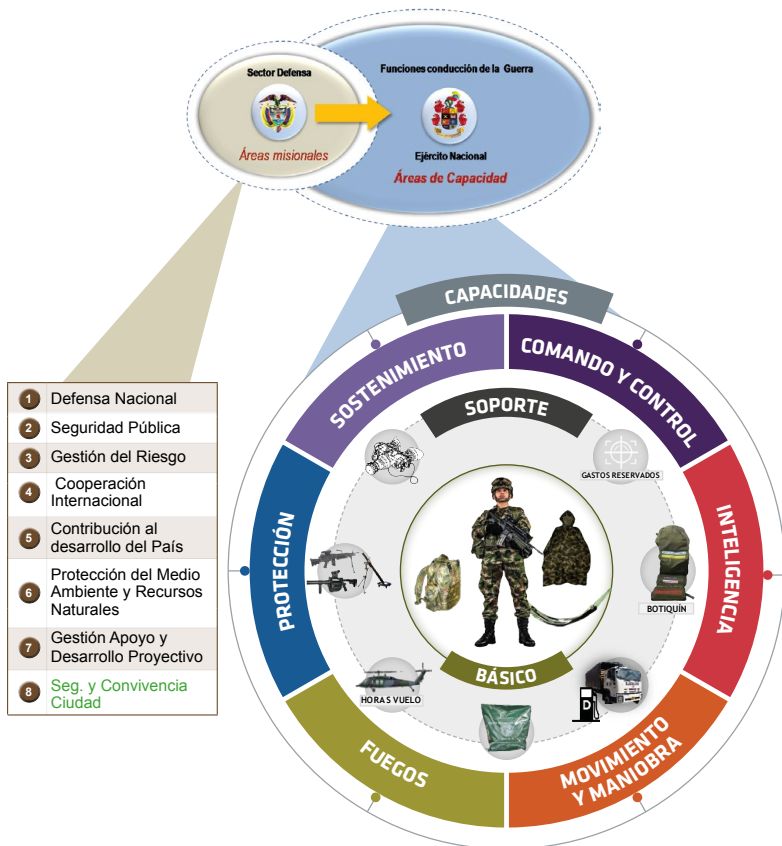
Sector Defensa

Áreas misionales

Funciones conducción de la Guerra

Ejército Nacional

Áreas de Capacidad

| | |
|---|---|
| 1 | Defensa Nacional |
| 2 | Seguridad Pública |
| 3 | Gestión del Riesgo |
| 4 | Cooperación Internacional |
| 5 | Contribución al desarrollo del País |
| 6 | Protección del Medio Ambiente y Recursos Naturales |
| 7 | Gestión Apoyo y Desarrollo Proyectivo |
| 8 | Seg. y Convivencia Ciudad |

CAPACIDADES

SOSTENIMIENTO

COMANDO Y CONTROL

SOPORTE

GASTOS RESERVADOS

PROTECCIÓN

INTELIGENCIA

BOTIQUÍN

HORAS VUELO

BÁSICO

FUEGOS

MOVIMIENTO Y MANIOBRA